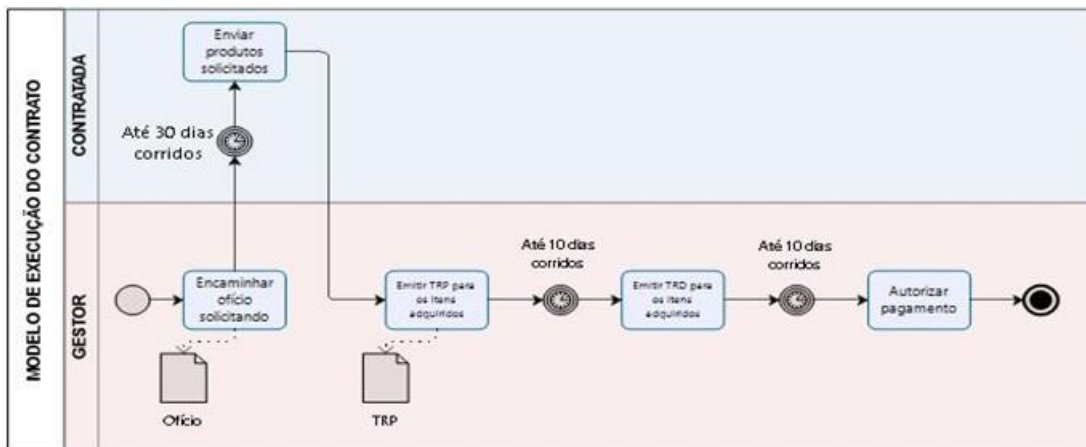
MODELO DE EXECUÇÃO DO CONTRATO

CONTRATADA

Enviar produtos solicitados

Até 30 dias corridos

GESTOR

Encaminhar ofício solicitando

Emitir TRP para os itens adquiridos

Até 10 dias corridos

Emitir TRD para os itens adquiridos

Até 10 dias corridos

Autorizar pagamento

Ofício

TRP